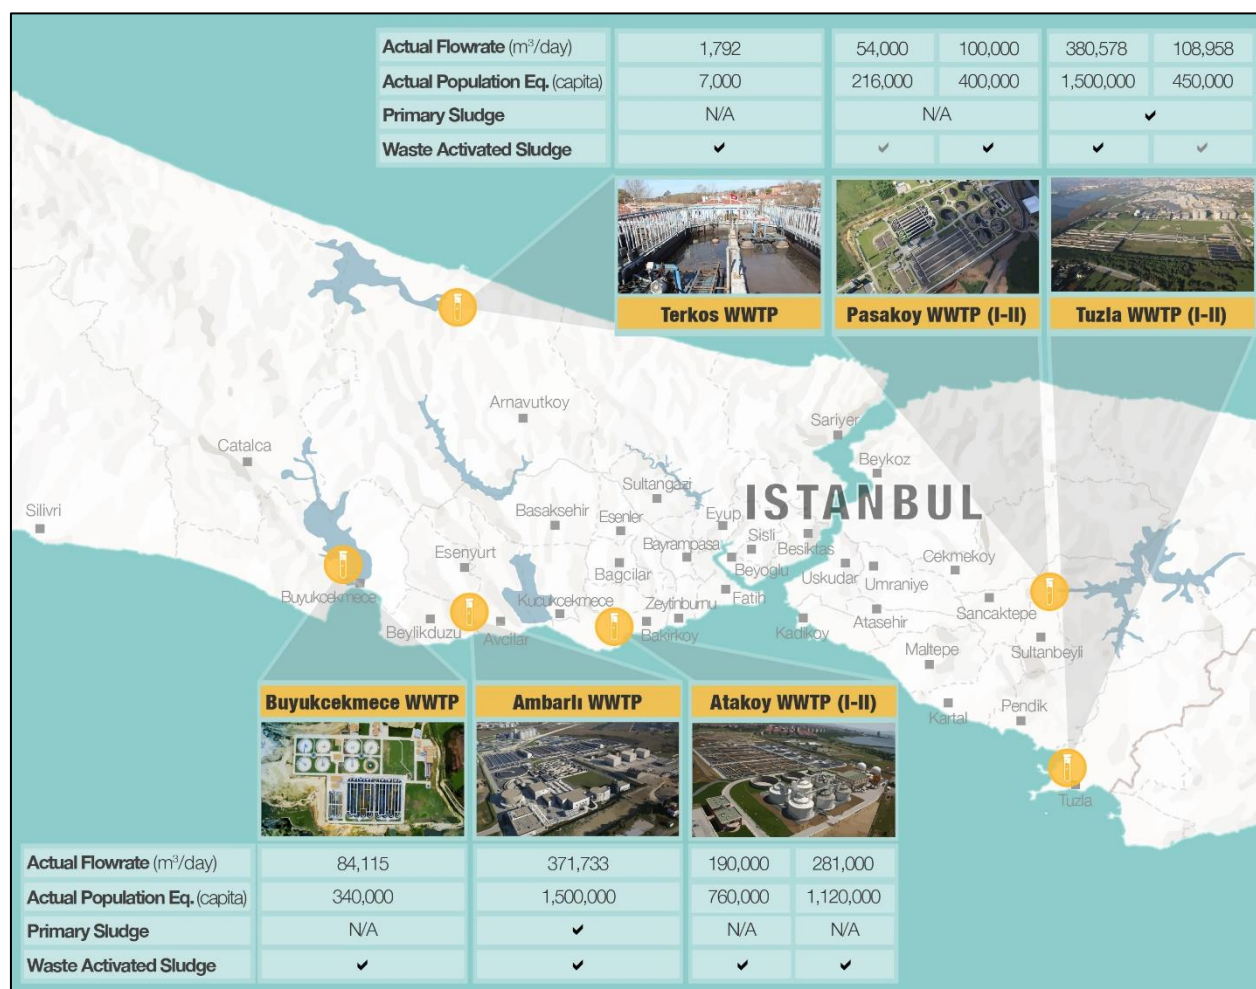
| Actual Flowrate (m$^3$/day) | 1,792 | 54,000 | 100,000 | 380,578 | 108,958 |
|---|---|---|---|---|---|
| Actual Population Eq. (capita) | 7,000 | 216,000 | 400,000 | 1,500,000 | 450,000 |
| Primary Sludge | N/A | N/A | | ✔ | |
| Waste Activated Sludge | ✔ | ✔ | ✔ | ✔ | ✔ |

Terkos WWTP

Pasakoy WWTP (I-II)

Tuzla WWTP (I-II)

ISTANBUL

Silivri
Catalca
Arnavutkoy
Sariyer
Beykoz
Sultangazi
Basaksehir
Esenler
Eyup
Sisli
Besiktas
Bayrampasa
Esenyurt
Beyoglu
Cekmekoy
Uskudar
Umraniye
Bagcilar
Buyukcekmece
Kucukcekmece
Fatih
Zeytinburnu
Sancaktepe
Beylikduzu
Avcilar
Bakirkoy
Kadikoy
Atasehir
Maltepe
Sultanbeyli
Pendik
Kartal
Tuzla

Buyukcekmece WWTP

Ambarlı WWTP

Atakoy WWTP (I-II)

| Actual Flowrate (m$^3$/day) | 84,115 | 371,733 | 190,000 | 281,000 |
|---|---|---|---|---|
| Actual Population Eq. (capita) | 340,000 | 1,500,000 | 760,000 | 1,120,000 |
| Primary Sludge | N/A | ✔ | N/A | N/A |
| Waste Activated Sludge | ✔ | ✔ | ✔ | ✔ |